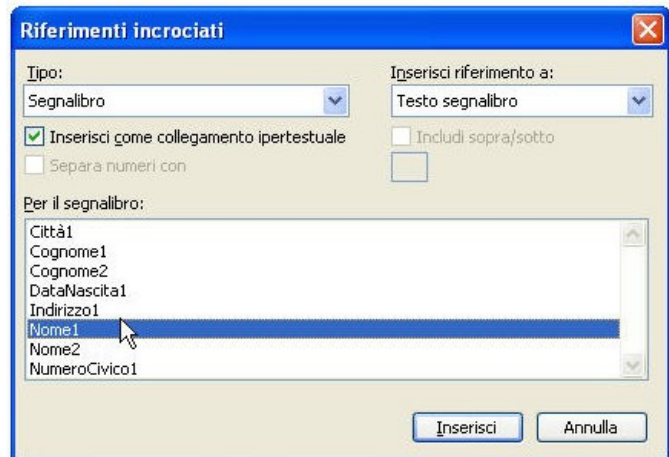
Riferimenti incrociati

Tipo:
Segnalibro

Inserisci riferimento a:
Testo segnalibro

Inserisci come collegamento ipertestuale

Includi sopra/sotto

Separa numeri con

Per il segnalibro:
Città1
Cognome1
Cognome2
DataNascita1
Indirizzo1
Nome1
Nome2
NumeroCivico1

Inserisci
Annulla